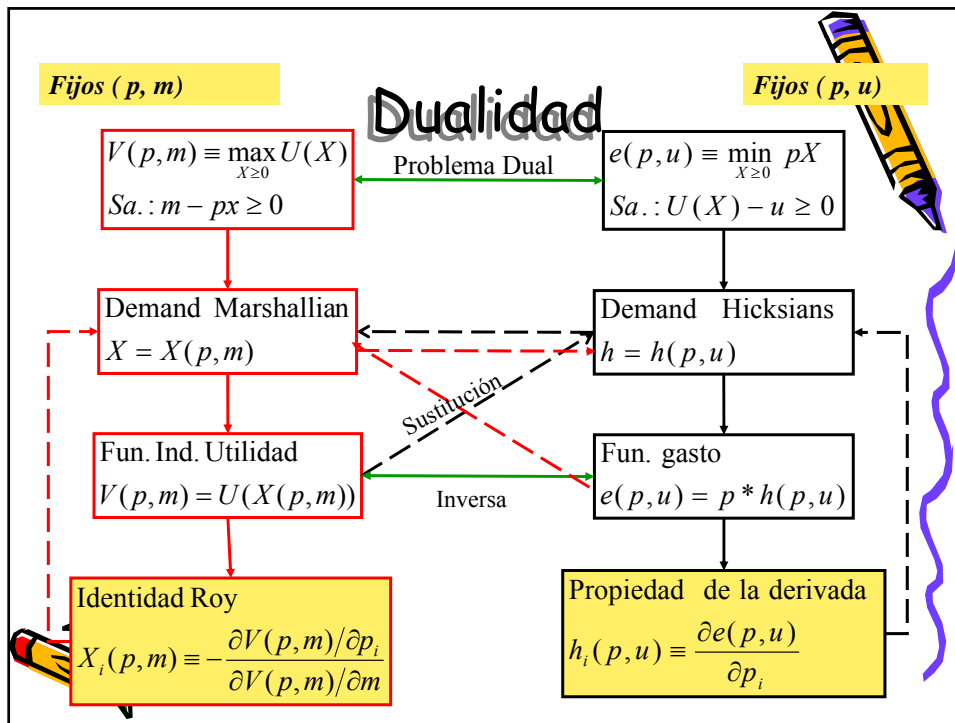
Fijos ( p, m)

Dualidad

Fijos ( p, u)

$V(p,m) \equiv \max_{X\geq 0} U(X)$
$Sa.: m - px \geq 0$

Problema Dual

$e(p,u) \equiv \min_{X\geq 0} pX$
$Sa.: U(X) - u \geq 0$

Demand Marshallian
$X = X(p,m)$

Demand Hicksians
$h = h(p,u)$

Sustitución

Fun. Ind. Utilidad
$V(p,m) = U(X(p,m))$

Inversa

Fun. gasto
$e(p,u) = p * h(p,u)$

Identidad Roy
$X_i(p,m) \equiv -\frac{\partial V(p,m)/\partial p_i}{\partial V(p,m)/\partial m}$

Propiedad de la derivada
$h_i(p,u) \equiv \frac{\partial e(p,u)}{\partial p_i}$